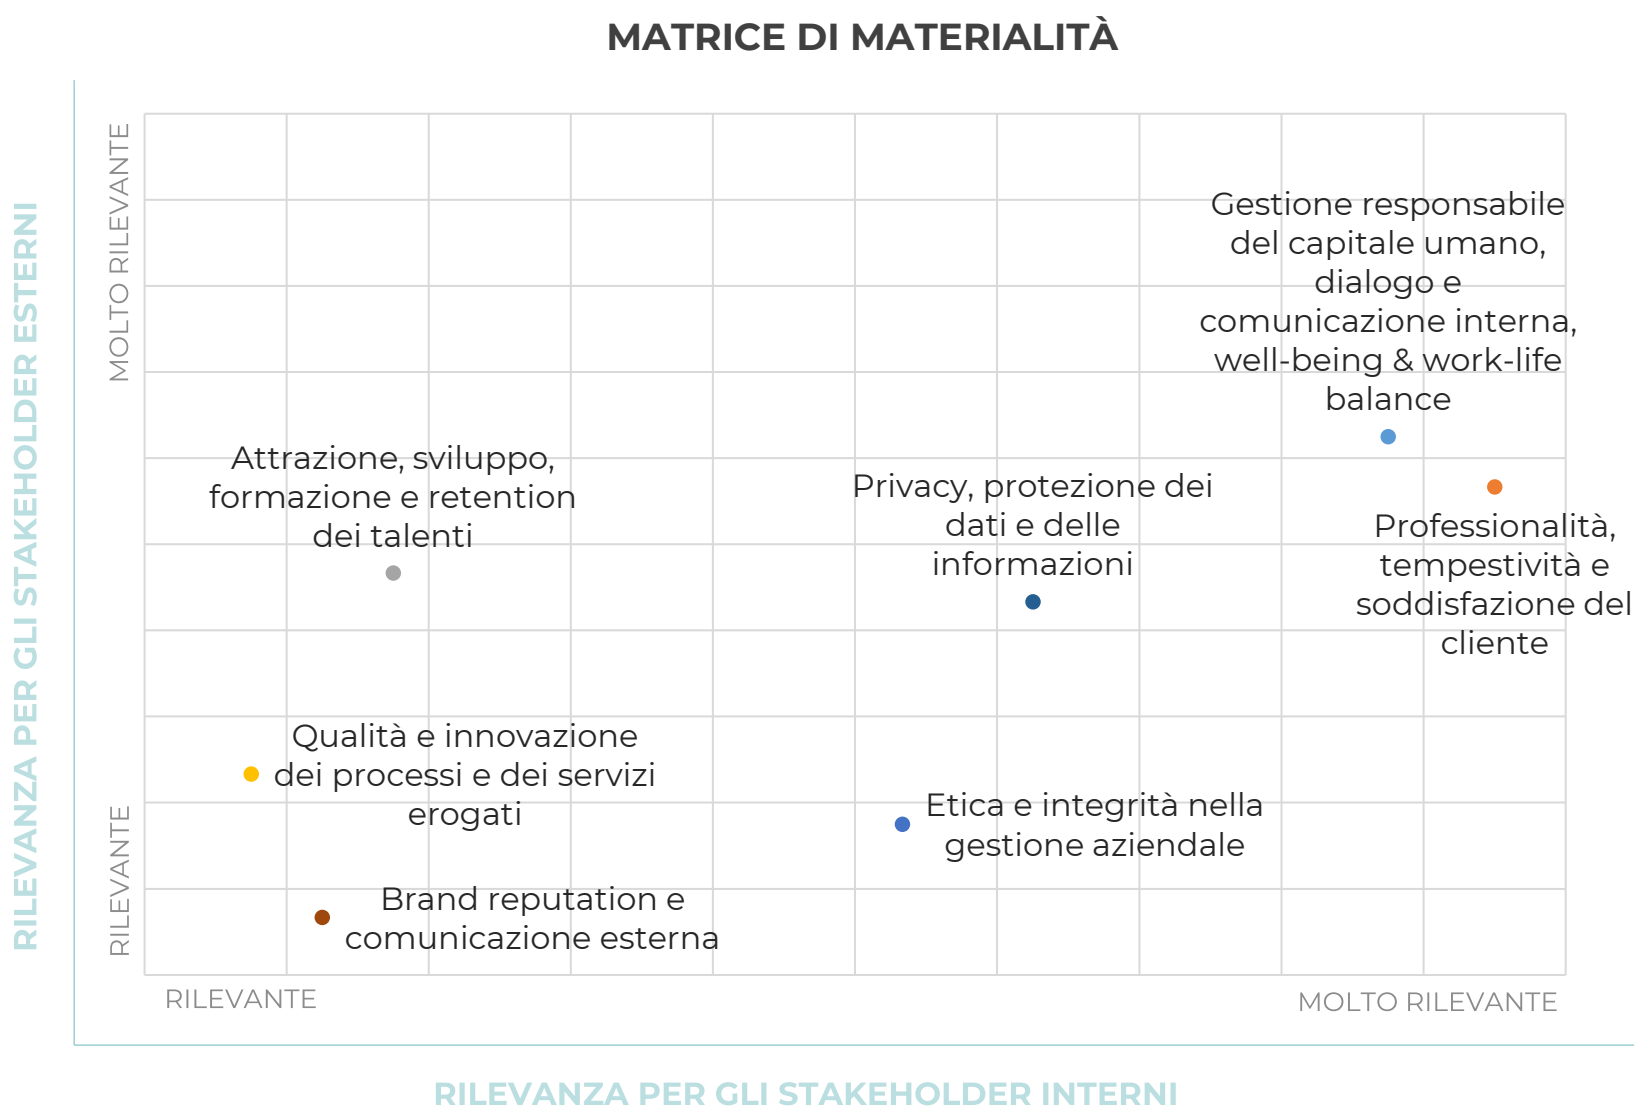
MATRICE DI MATERIALITÀ

RILEVANZA PER GLI STAKEHOLDER ESTERNI

MOLTO RILEVANTE

RILEVANTE

Gestione responsabile del capitale umano, dialogo e comunicazione interna, well-being & work-life balance

Attrazione, sviluppo, formazione e retention dei talenti

Privacy, protezione dei dati e delle informazioni

Professionalità, tempestività e soddisfazione del cliente

Qualità e innovazione dei processi e dei servizi erogati

Etica e integrità nella gestione aziendale

Brand reputation e comunicazione esterna

RILEVANTE

MOLTO RILEVANTE

RILEVANZA PER GLI STAKEHOLDER INTERNI